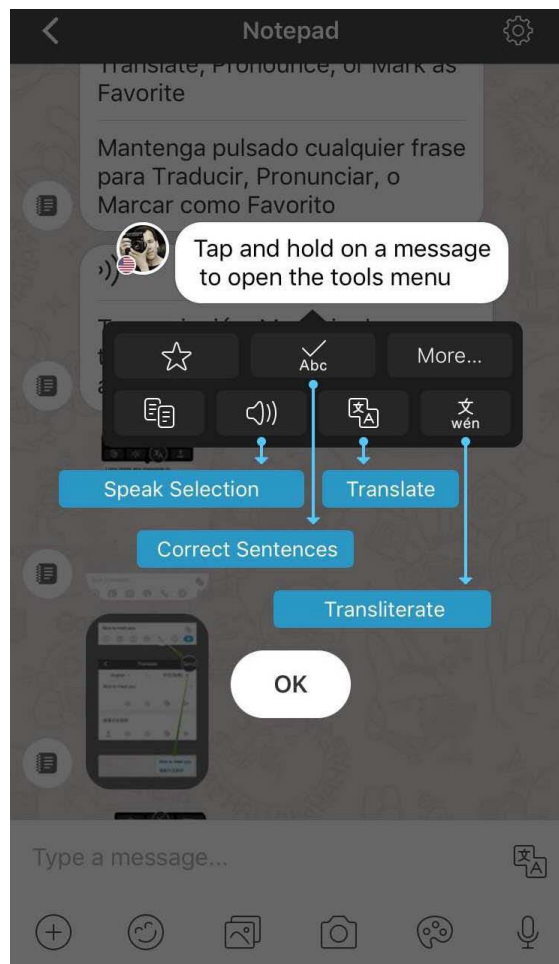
Notepad

Translate, Pronounce, or Mark as Favorite

Mantenga pulsado cualquier frase para Traducir, Pronunciar, o Marcar como Favorito

Tap and hold on a message to open the tools menu

Abc

More...

文 wén

Speak Selection

Translate

Correct Sentences

Transliterate

OK

Type a message...